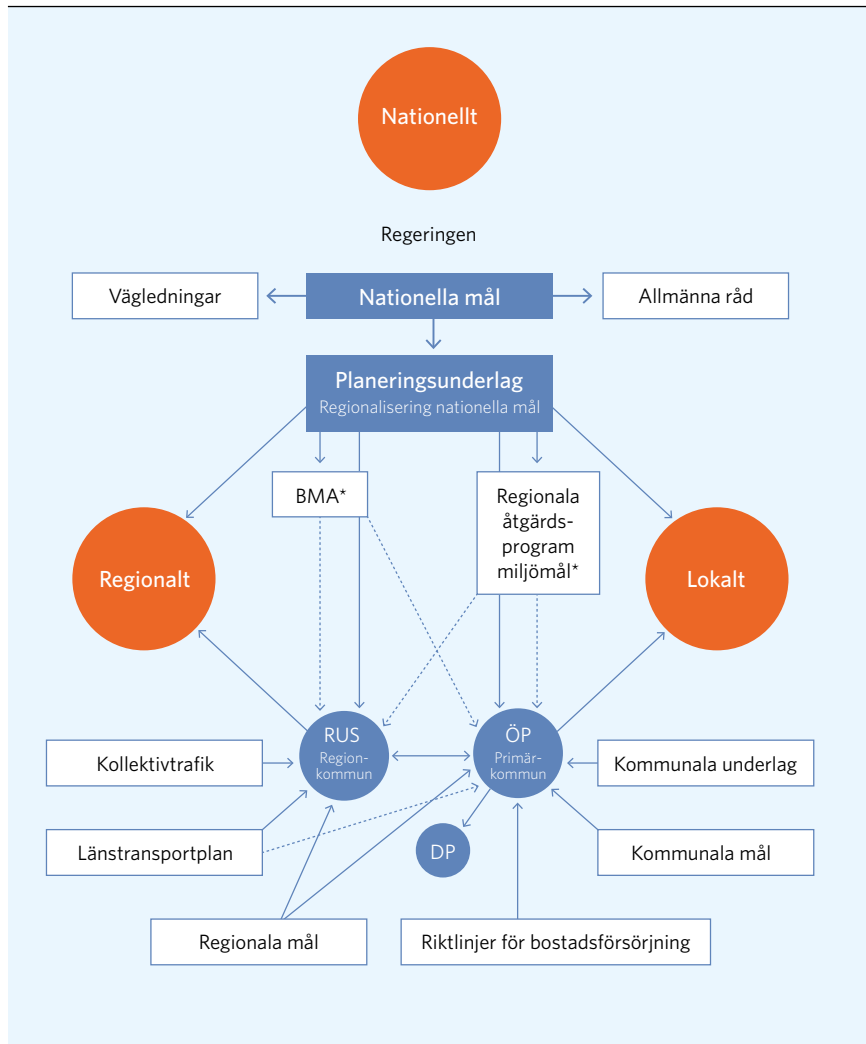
Nationellt

Regeringen

Vägledningar

Nationella mål

Allmänna råd

Planeringsunderlag
Regionalisering nationella mål

BMA*

Regionala åtgärdsprogram miljömål*

Regionalt

Lokalt

RUS
Regionkommun

ÖP
Primärkommun

Kollektivtrafik

Kommunala underlag

Länstransportplan

DP

Kommunala mål

Regionala mål

Riktlinjer för bostadsförsörjning